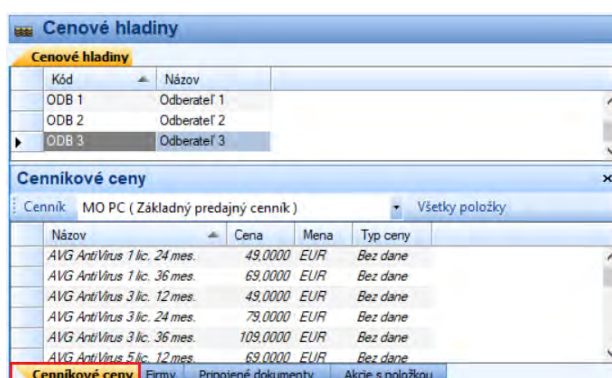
Cenové hladiny

Cenové hladiny

| Kód | Názov |
|---|---|
| ODB 1 | Odberateľ 1 |
| ODB 2 | Odberateľ 2 |
| ODB 3 | Odberateľ 3 |

Cenníkové ceny

Cenník MO PC ( Základný predajný cenník ) Všetky položky

| Názov | Cena | Mena | Typ ceny |
|---|---|---|---|
| AVG AntiVirus 1 lic. 24 mes. | 49,0000 | EUR | Bez dane |
| AVG AntiVirus 1 lic. 36 mes. | 69,0000 | EUR | Bez dane |
| AVG AntiVirus 3 lic. 12 mes. | 49,0000 | EUR | Bez dane |
| AVG AntiVirus 3 lic. 24 mes. | 79,0000 | EUR | Bez dane |
| AVG AntiVirus 3 lic. 36 mes. | 109,0000 | EUR | Bez dane |
| AVG AntiVirus 5 lic. 12 mes. | 69,0000 | EUR | Bez dane |

Cenníkové ceny | Firmy | Pripojené dokumenty | Akcie s položkou